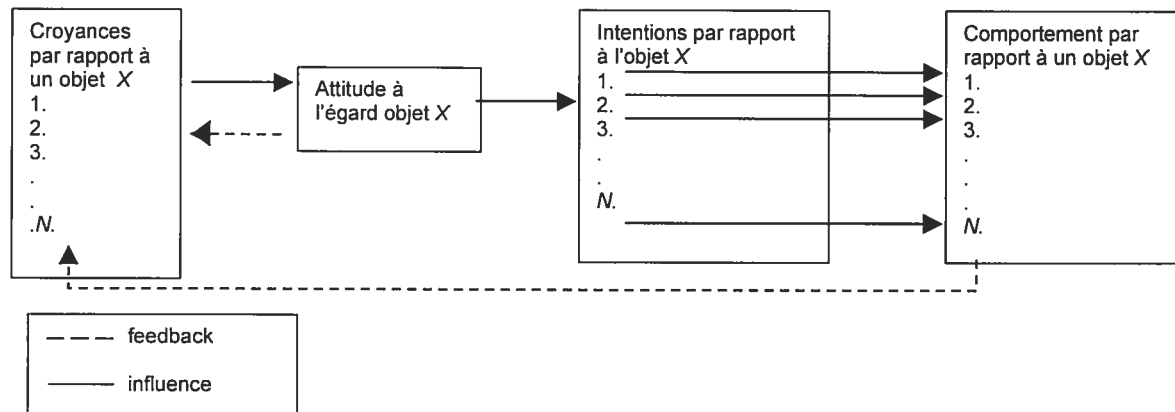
Croyances par rapport à un objet *X*
1.
2.
3.
.
.
.*N*.

Attitude à l'égard objet *X*

Intentions par rapport à l'objet *X*
1.
2.
3.
.
.
*N*.

Comportement par rapport à un objet *X*
1.
2.
3.
.
.
.
*N*.

feedback

influence